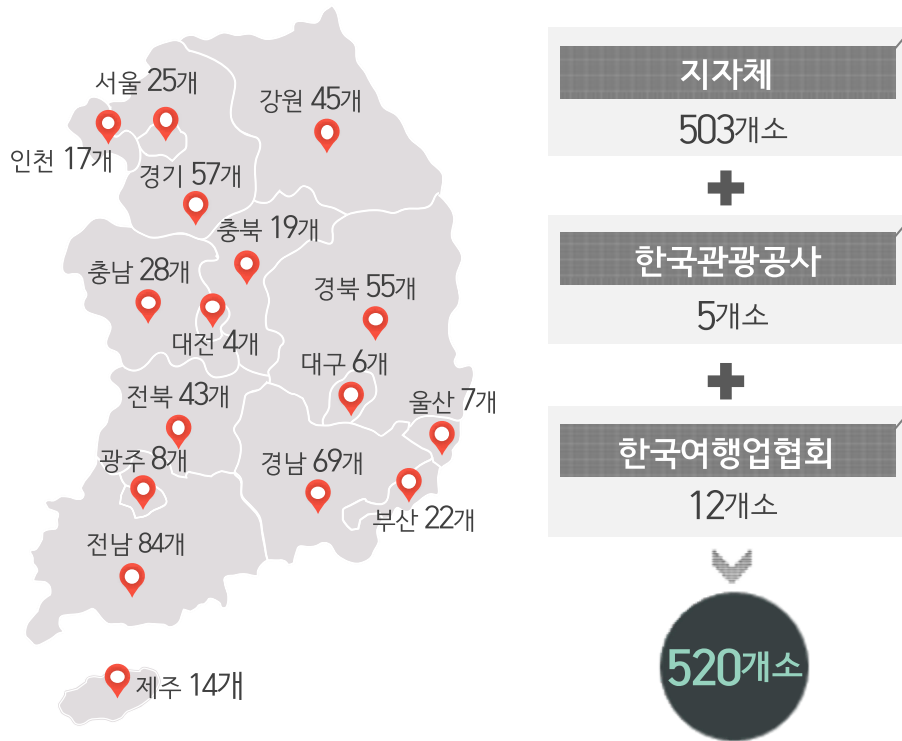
서울 25개

인천 17개

강원 45개

경기 57개

충북 19개

충남 28개

경북 55개

대전 4개

대구 6개

전북 43개

울산 7개

광주 8개

경남 69개

부산 22개

전남 84개

제주 14개

지자체

503개소

한국관광공사

5개소

한국여행업협회

12개소

520개소